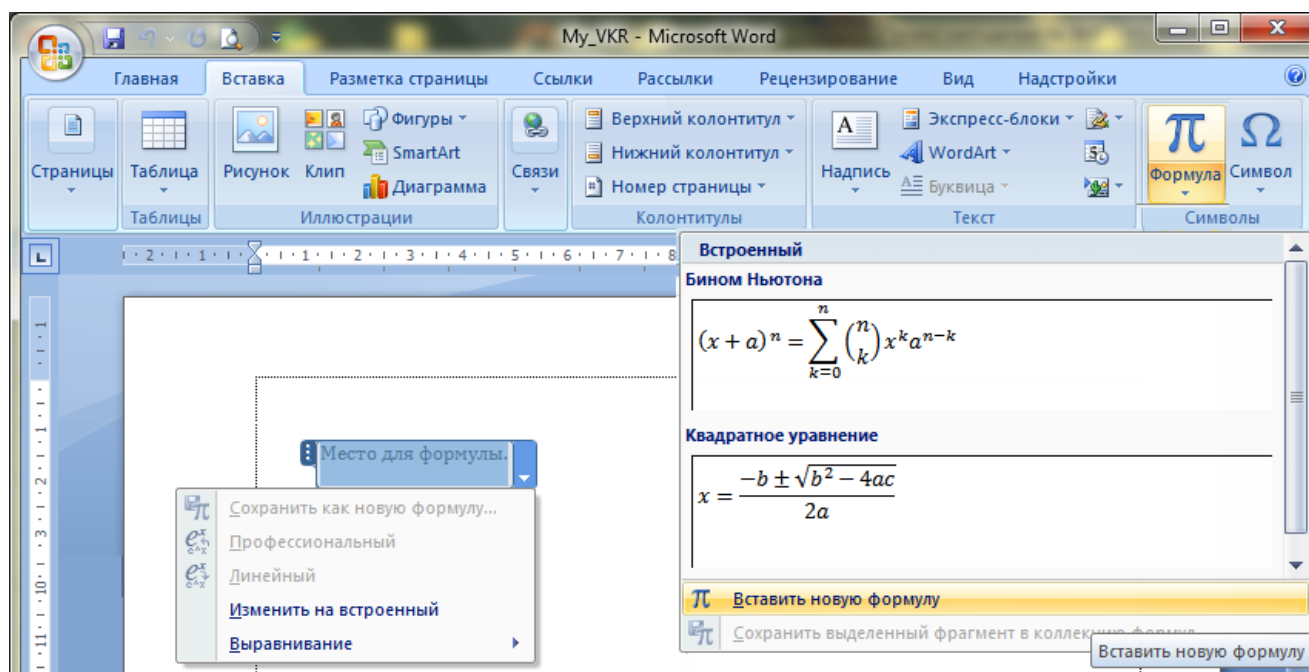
My_VKR - Microsoft Word

Главная Вставка Разметка страницы Ссылки Рассылки Рецензирование Вид Надстройки

Страницы Таблица Рисунок Клип Фигуры SmartArt Диаграмма Связи Верхний колонтитул Нижний колонтитул Номер страницы Надпись Экспресс-блоки WordArt Буквица Формула Символ

Таблицы Иллюстрации Колонтитулы Текст Символы

Встроенный

Бином Ньютона

$(x+a)^n = \sum_{k=0}^{n} \binom{n}{k} x^k a^{n-k}$

Квадратное уравнение

$x = \frac{-b \pm \sqrt{b^2 - 4ac}}{2a}$

Вставить новую формулу

Сохранить выделенный фрагмент в коллекцию формул

Вставить новую формулу

Место для формулы.

Сохранить как новую формулу...

Профессиональный

Линейный

Изменить на встроенный

Выравнивание